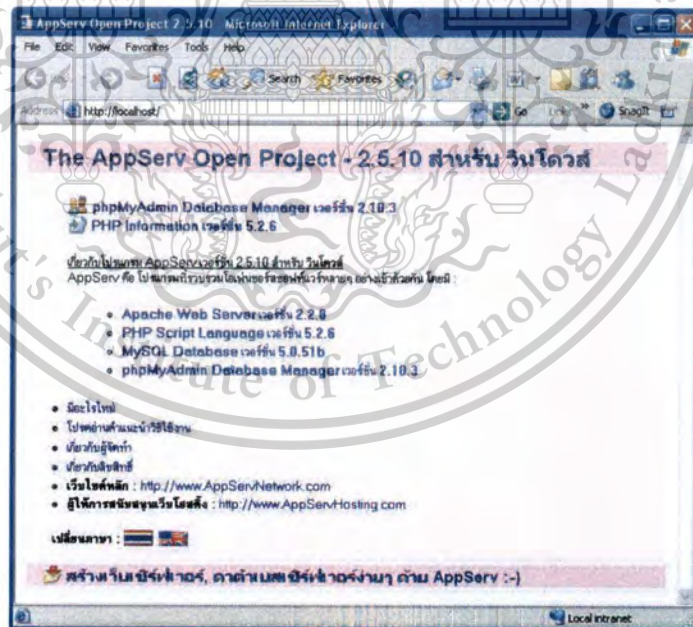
AppServ Open Project 2.5.10 - Microsoft Internet Explorer

File Edit View Favorites Tools Help

Search Favorites

Address http://localhost/ Go Links Snagit

The AppServ Open Project - 2.5.10 สำหรับ วินโดวส์

phpMyAdmin Database Manager เวอร์ชั่น 2.10.3
PHP Information เวอร์ชั่น 5.2.6

เกี่ยวกับโปรแกรม AppServ เวอร์ชั่น 2.5.10 สำหรับ วินโดวส์
AppServ คือ โปรแกรมที่รวบรวมโอเพ่นซอร์สซอฟต์แวร์หลายๆ อย่างเข้าด้วยกัน โดยมี :

• Apache Web Server เวอร์ชั่น 2.2.8
• PHP Script Language เวอร์ชั่น 5.2.6
• MySQL Database เวอร์ชั่น 5.0.51b
• phpMyAdmin Database Manager เวอร์ชั่น 2.10.3

• มีอะไรใหม่
• โปรดอ่านคำแนะนำวิธีใช้งาน
• เกี่ยวกับผู้จัดทำ
• เกี่ยวกับลิขสิทธิ์
• เว็บไซต์หลัก : http://www.AppServNetwork.com
• ผู้ให้การสนับสนุนเว็บโฮสติ้ง : http://www.AppServHosting.com

เปลี่ยนภาษา :

สร้างเว็บเซิร์ฟเวอร์, ดาต้าเบสเซิร์ฟเวอร์ง่ายๆ ด้วย AppServ :-)

Local intranet

Institute of Technology